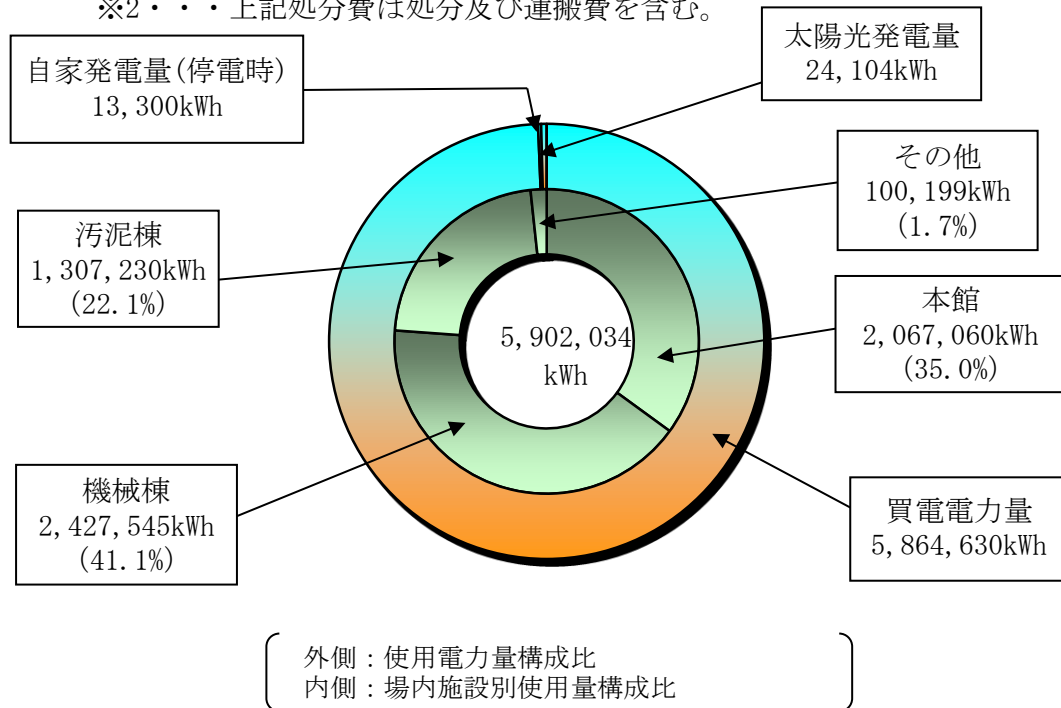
※2・・・上記処分費は処分及び運搬費を含む。

自家発電量(停電時)
13,300kWh

太陽光発電量
24,104kWh

その他
100,199kWh
(1.7%)

汚泥棟
1,307,230kWh
(22.1%)

5,902,034
kWh

本館
2,067,060kWh
(35.0%)

機械棟
2,427,545kWh
(41.1%)

買電電力量
5,864,630kWh

外側：使用電力量構成比
内側：場内施設別使用量構成比